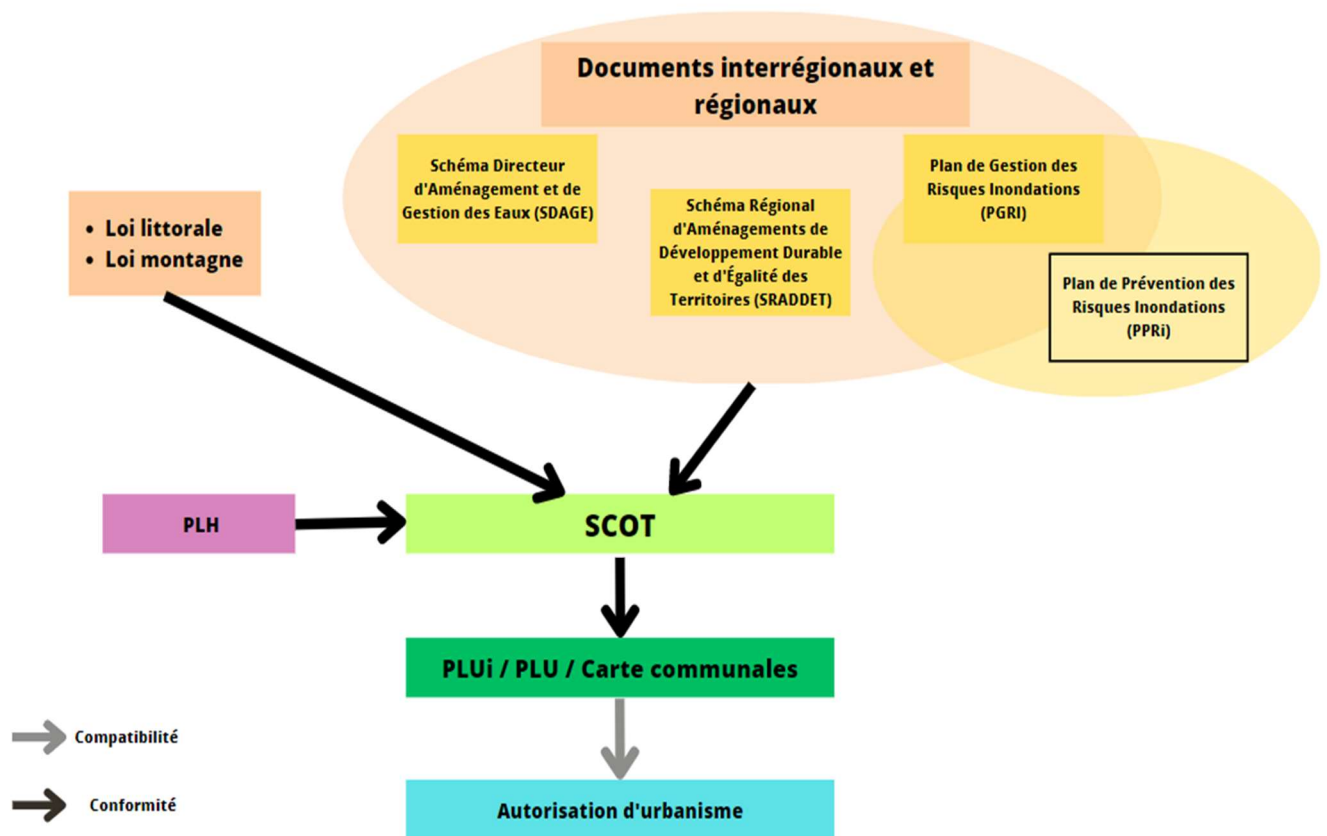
Documents interrégionaux et régionaux

Schéma Directeur d'Aménagement et de Gestion des Eaux (SDAGE)

Schéma Régional d'Aménagements de Développement Durable et d'Égalité des Territoires (SRADDET)

Plan de Gestion des Risques Inondations (PGRI)

Plan de Prévention des Risques Inondations (PPRi)

• Loi littorale
• Loi montagne

PLH

SCOT

PLUi / PLU / Carte communales

Autorisation d'urbanisme

Compatibilité

Conformité